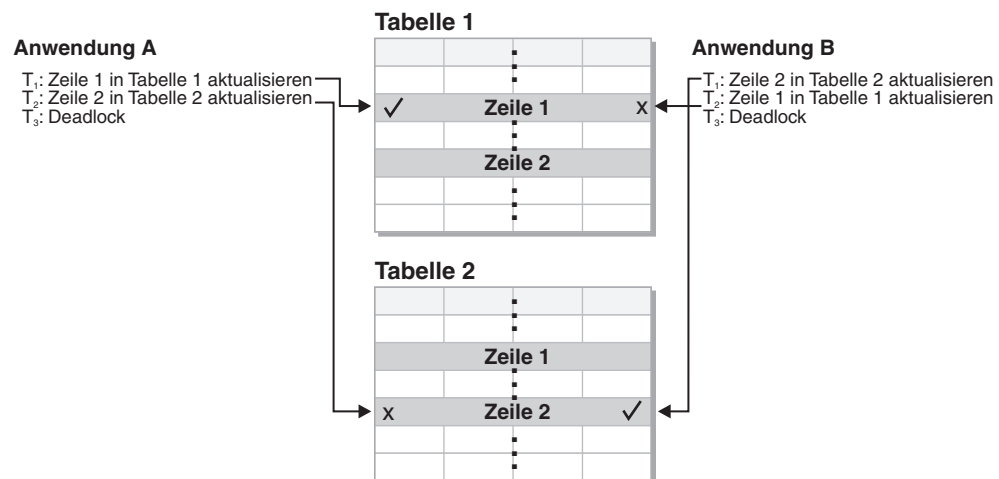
Tabelle 1

Anwendung A

$T_1$: Zeile 1 in Tabelle 1 aktualisieren
$T_2$: Zeile 2 in Tabelle 2 aktualisieren
$T_3$: Deadlock

Anwendung B

$T_1$: Zeile 2 in Tabelle 2 aktualisieren
$T_2$: Zeile 1 in Tabelle 1 aktualisieren
$T_3$: Deadlock

✓ Zeile 1 x

Zeile 2

Tabelle 2

Zeile 1

x Zeile 2 ✓